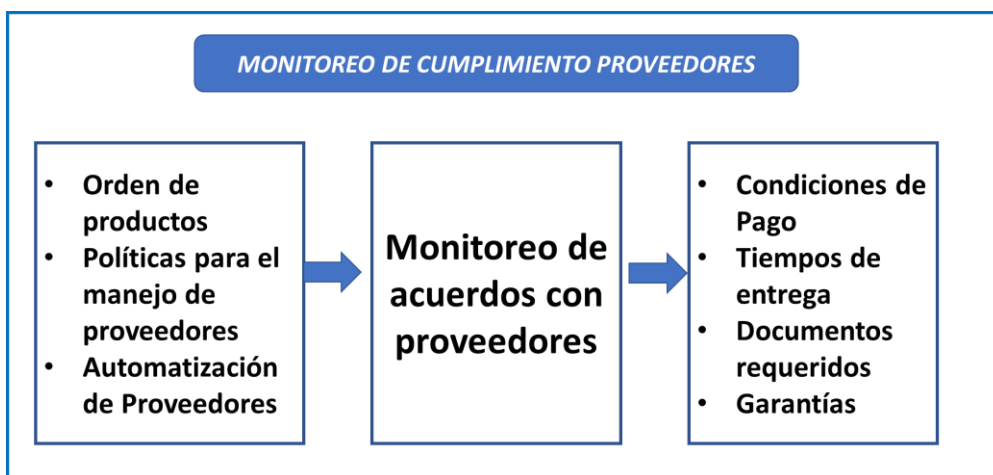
MONITOREO DE CUMPLIMIENTO PROVEEDORES

- Orden de productos
- Políticas para el manejo de proveedores
- Automatización de Proveedores

Monitoreo de acuerdos con proveedores

- Condiciones de Pago
- Tiempos de entrega
- Documentos requeridos
- Garantías